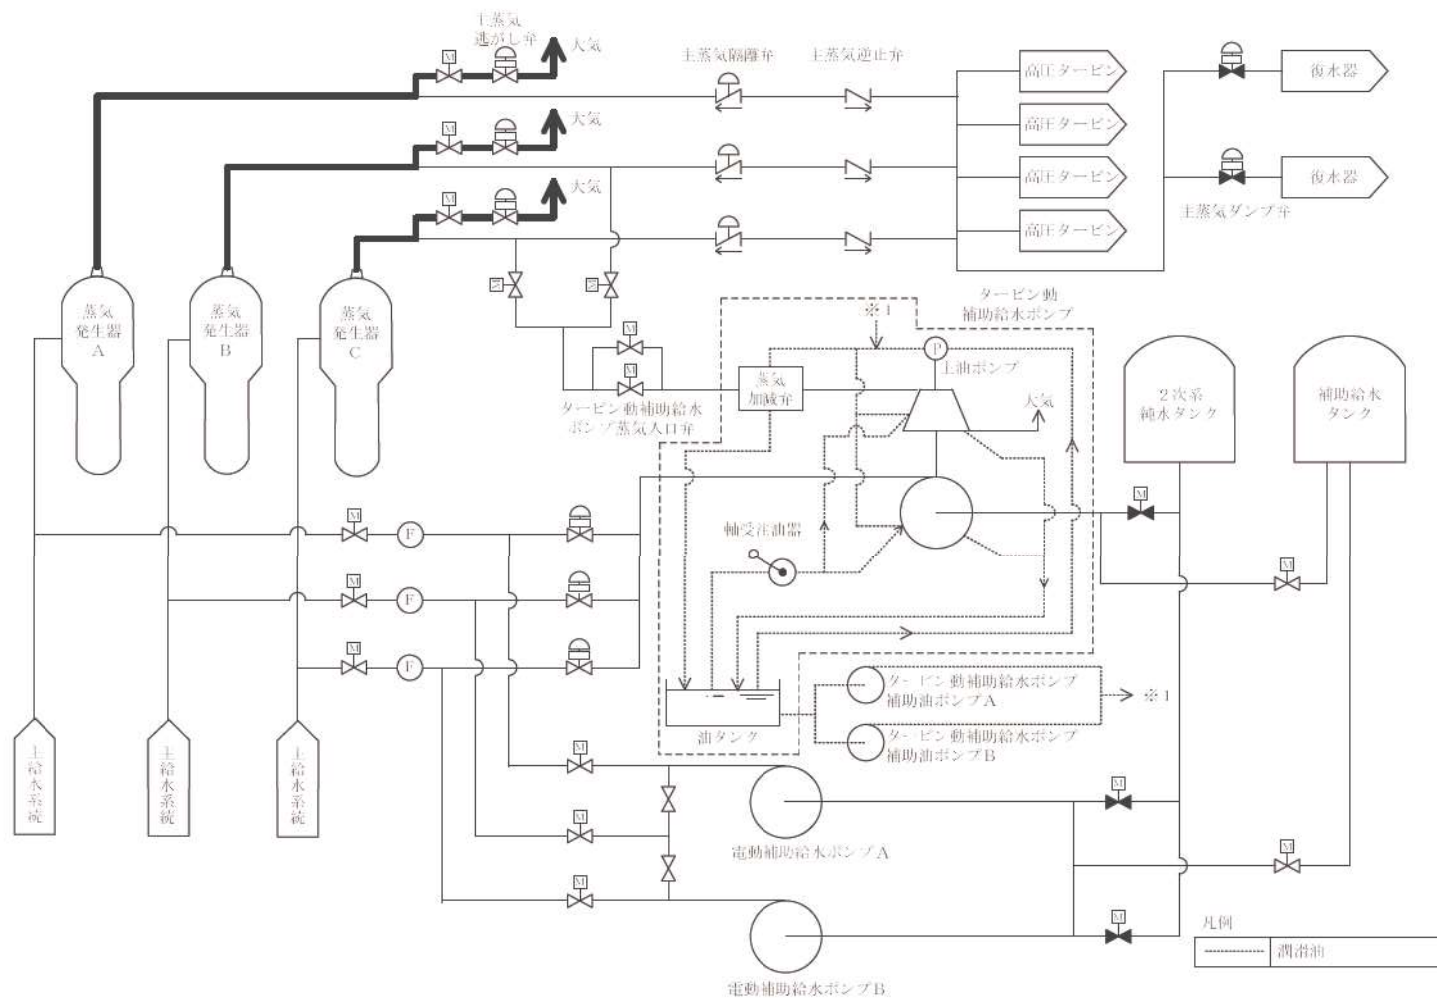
主蒸気逃がし弁
大気
主蒸気隔離弁
主蒸気逆止弁
高圧タービン
復水器
M
大気
高圧タービン
大気
高圧タービン
復水器
高圧タービン
主蒸気ダンプ弁
M
M
蒸気発生器 A
蒸気発生器 B
蒸気発生器 C
タービン動補助給水ポンプ
※1
P
主油ポンプ
M
M
蒸気加減弁
大気
タービン動補助給水ポンプ蒸気入口弁
2次系純水タンク
補助給水タンク
M
M
F
軸受注油器
M
F
M
M
F
M
タービン動補助給水ポンプ補助油ポンプA
※1
油タンク
タービン動補助給水ポンプ補助油ポンプB
主給水系統
主給水系統
主給水系統
M
M
M
電動補助給水ポンプA
M
M
M
凡例
潤滑油
電動補助給水ポンプB